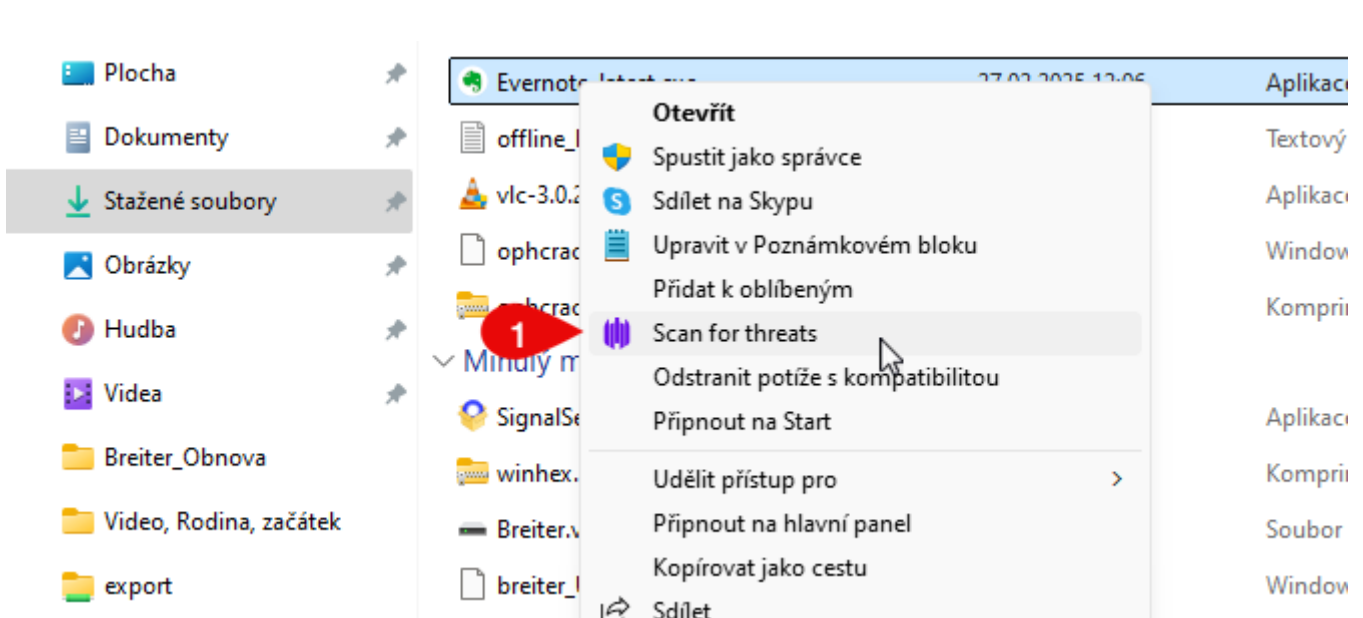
Plocha
Dokumenty
Stažené soubory
Obrázky
Hudba
Videa
Breiter_Obnova
Video, Rodina, začátek
export

Evernote_latest.exe 27.02.2025 12:06 Aplikace
offline_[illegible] Textový
vlc-3.0.2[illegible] Aplikace
ophcrac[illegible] Window
ophcrac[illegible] Kompri
Minulý m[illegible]
SignalSe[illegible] Aplikace
winhex.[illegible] Kompri
Breiter.v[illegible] Soubor
breiter_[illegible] Window

Otevřít
Spustit jako správce
Sdílet na Skypu
Upravit v Poznámkovém bloku
Přidat k oblíbeným
1
Scan for threats
Odstranit potíže s kompatibilitou
Připnout na Start
Udělit přístup pro
Připnout na hlavní panel
Kopírovat jako cestu
Sdílet